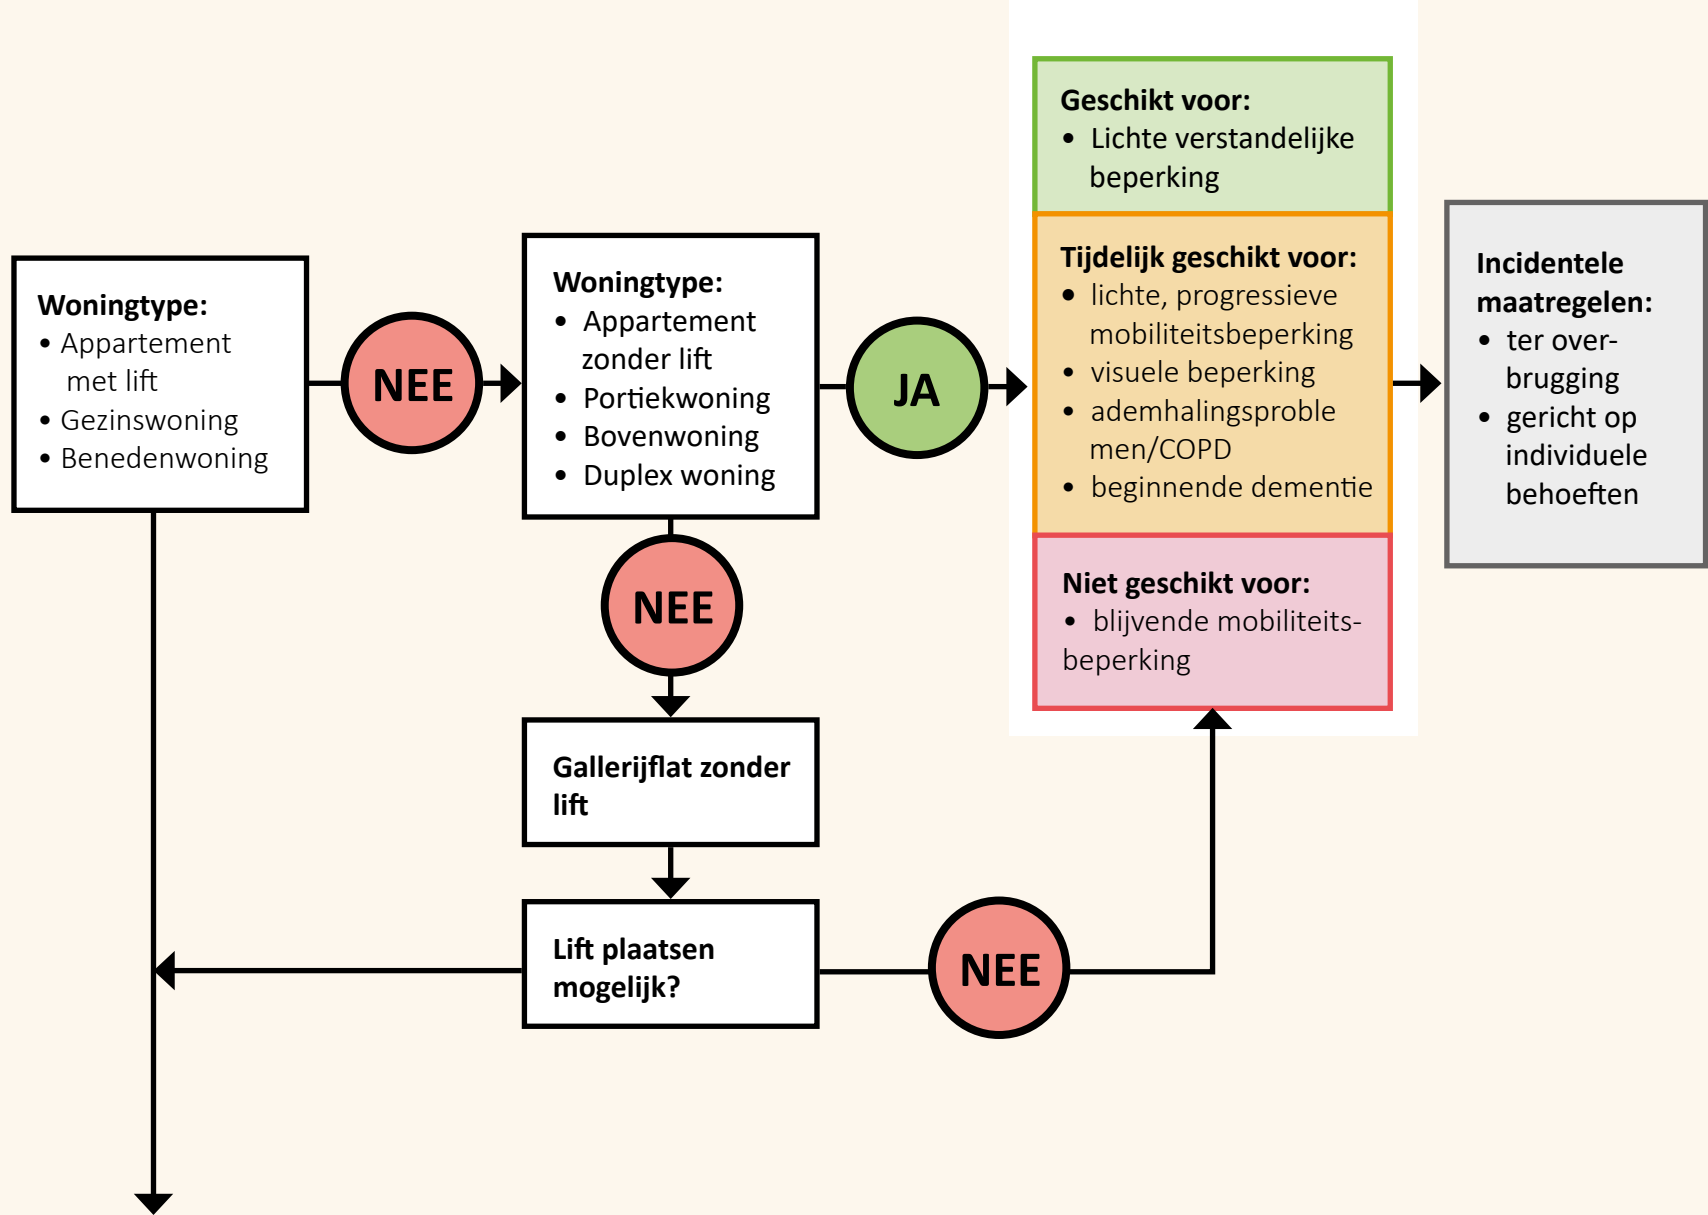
Woningtype:
• Appartement met lift
• Gezinswoning
• Benedenwoning

NEE

Woningtype:
• Appartement zonder lift
• Portiekwoning
• Bovenwoning
• Duplex woning

JA

Geschikt voor:
• Lichte verstandelijke beperking

Tijdelijk geschikt voor:
• lichte, progressieve mobiliteitsbeperking
• visuele beperking
• ademhalingsproblemen/COPD
• beginnende dementie

Niet geschikt voor:
• blijvende mobiliteitsbeperking

Incidentele maatregelen:
• ter overbrugging
• gericht op individuele behoeften

NEE

Gallerijflat zonder lift

Lift plaatsen mogelijk?

NEE